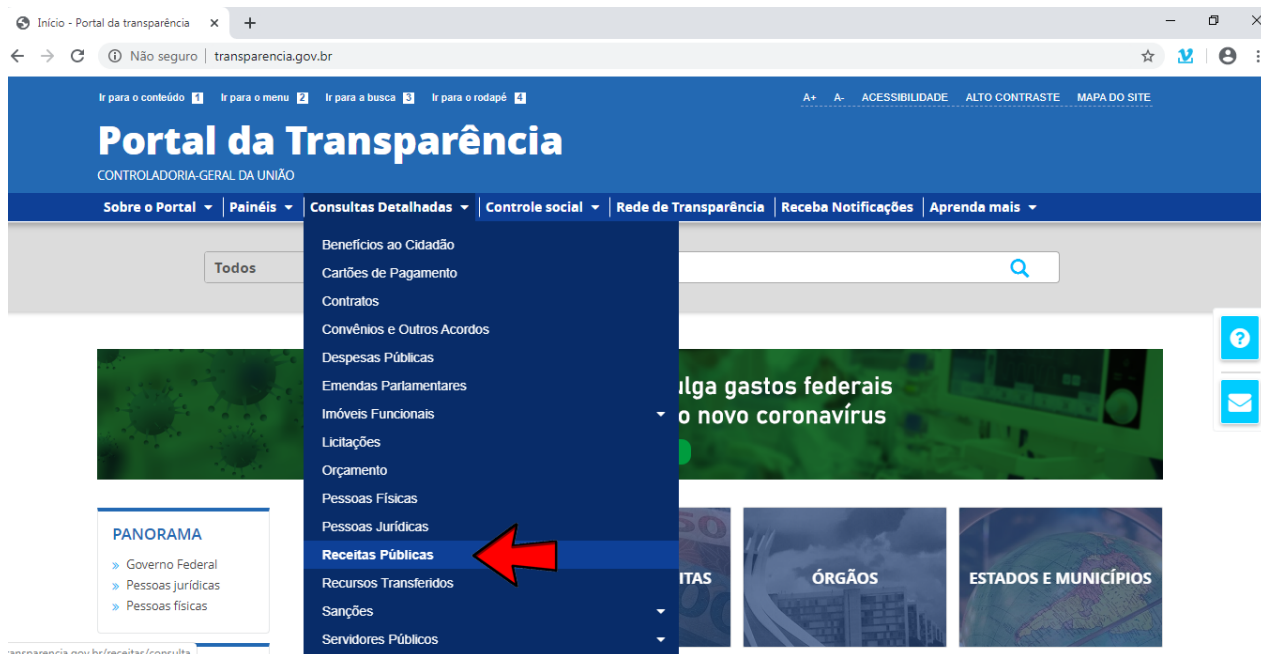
Início - Portal da transparência ×  +

Não seguro | transparencia.gov.br

Ir para o conteúdo 1 Ir para o menu 2 Ir para a busca 3 Ir para o rodapé 4

A+ A- ACESSIBILIDADE ALTO CONTRASTE MAPA DO SITE

Portal da Transparência
CONTROLADORIA-GERAL DA UNIÃO

Sobre o Portal | Painéis | Consultas Detalhadas | Controle social | Rede de Transparência | Receba Notificações | Aprenda mais

Todos

Benefícios ao Cidadão
Cartões de Pagamento
Contratos
Convênios e Outros Acordos
Despesas Públicas
Emendas Parlamentares
Imóveis Funcionais
Licitações
Orçamento
Pessoas Físicas
Pessoas Jurídicas
Receitas Públicas
Recursos Transferidos
Sanções
Servidores Públicos

ulga gastos federais
o novo coronavírus

PANORAMA
» Governo Federal
» Pessoas jurídicas
» Pessoas físicas

ITAS
ÓRGÃOS
ESTADOS E MUNICÍPIOS

ransparencia.gov.br/receitas/consulta